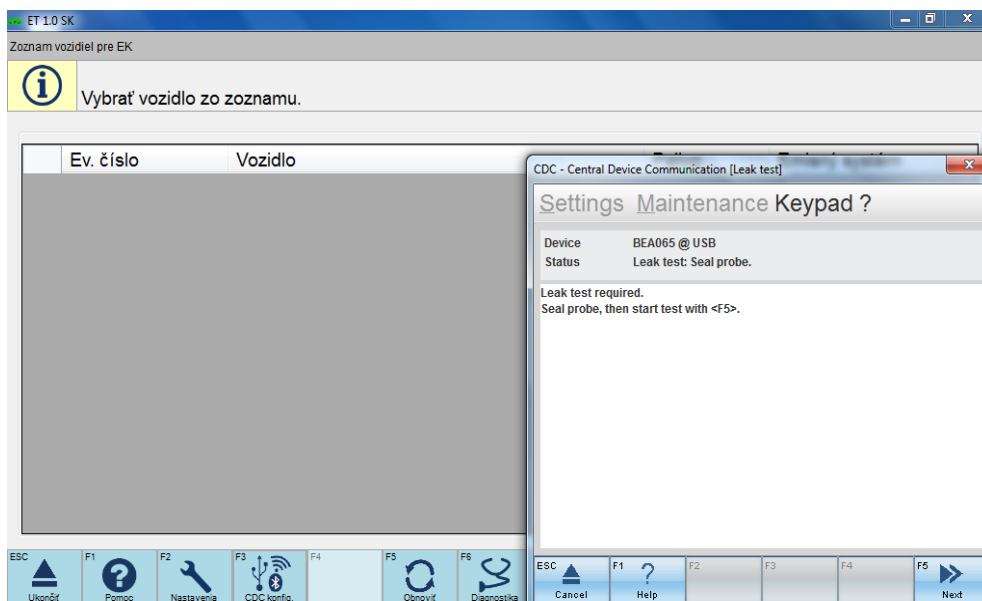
ET 1.0 SK

Zoznam vozidiel pre EK

Vybrať vozidlo zo zoznamu.

| | Ev. číslo | Vozidlo |
|---|---|---|

CDC - Central Device Communication [Leak test]

Settings Maintenance Keypad ?

Device BEA065 @ USB
Status Leak test: Seal probe.

Leak test required.
Seal probe, then start test with <F5>.

ESC Cancel
F1 Help
F2
F3
F4
F5 Next

ESC Ukončiť
F1 Pomoc
F2 Nastavenia
F3 CDC konfig.
F4
F5 Obnoviť
F6 Diagnostika